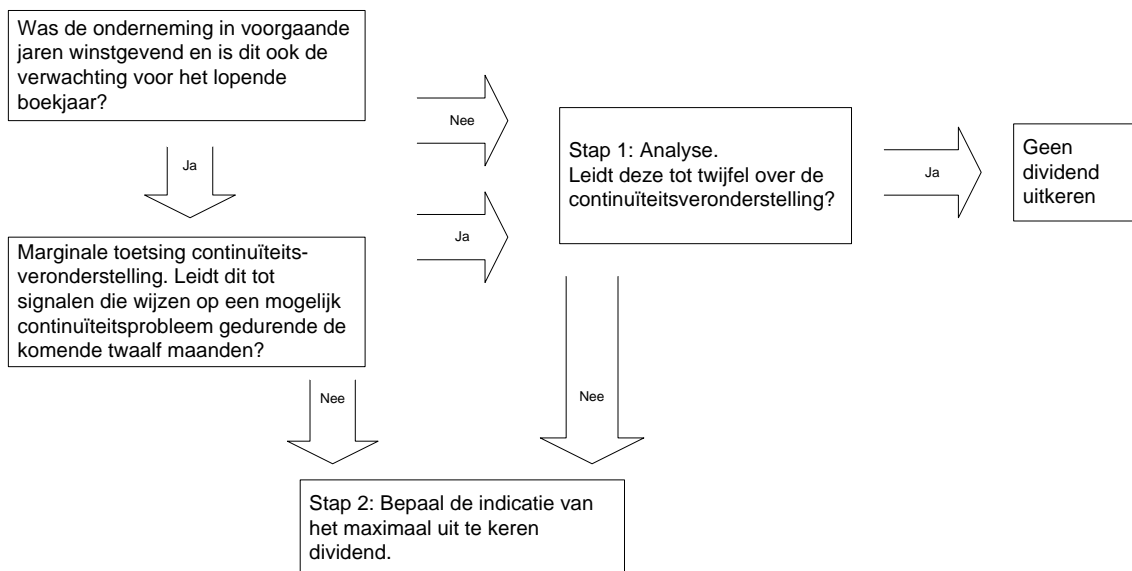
Was de onderneming in voorgaande jaren winstgevend en is dit ook de verwachting voor het lopende boekjaar?

Nee

Stap 1: Analyse.
Leidt deze tot twijfel over de continuïteitsveronderstelling?

Ja

Geen dividend uitkeren

Ja

Ja

Marginale toetsing continuïteitsveronderstelling. Leidt dit tot signalen die wijzen op een mogelijk continuïteitsprobleem gedurende de komende twaalf maanden?

Nee

Nee

Stap 2: Bepaal de indicatie van het maximaal uit te keren dividend.